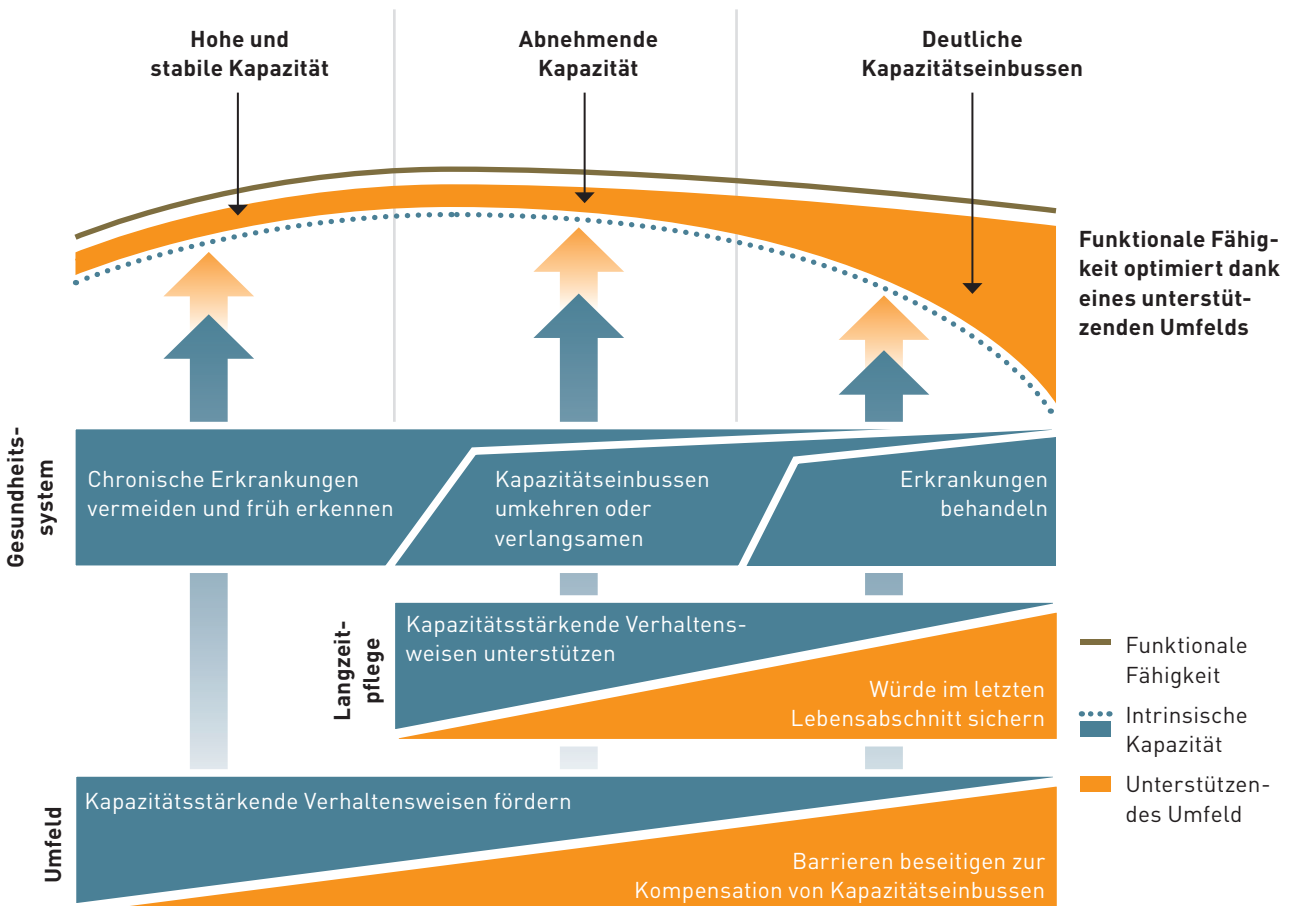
Hohe und stabile Kapazität

Abnehmende Kapazität

Deutliche Kapazitätseinbussen

Funktionale Fähigkeit optimiert dank eines unterstützenden Umfelds

Gesundheitssystem

Chronische Erkrankungen vermeiden und früh erkennen

Kapazitätseinbussen umkehren oder verlangsamen

Erkrankungen behandeln

Langzeitpflege

Kapazitätsstärkende Verhaltensweisen unterstützen

Würde im letzten Lebensabschnitt sichern

Umfeld

Kapazitätsstärkende Verhaltensweisen fördern

Barrieren beseitigen zur Kompensation von Kapazitätseinbussen

Funktionale Fähigkeit

Intrinsische Kapazität

Unterstützendes Umfeld